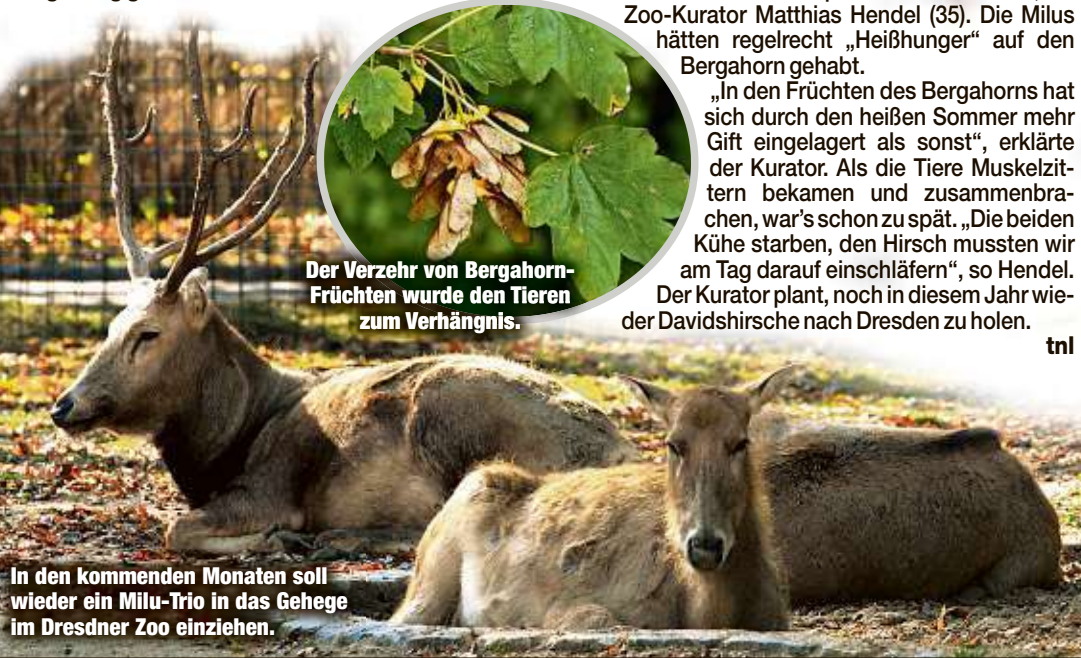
Zoo-Kurator Matthias Hendel (35). Die Milus hätten regelrecht „Heißhunger“ auf den Bergahorn gehabt.

„In den Früchten des Bergahorns hat sich durch den heißen Sommer mehr Gift eingelagert als sonst“, erklärte der Kurator. Als die Tiere Muskelzittern bekamen und zusammenbrachen, war's schon zu spät. „Die beiden Kühe starben, den Hirsch mussten wir am Tag darauf einschläfern“, so Hendel. Der Kurator plant, noch in diesem Jahr wieder Davidshirsche nach Dresden zu holen.

tnl

Der Verzehr von Bergahorn-Früchten wurde den Tieren zum Verhängnis.

In den kommenden Monaten soll wieder ein Milu-Trio in das Gehege im Dresdner Zoo einziehen.